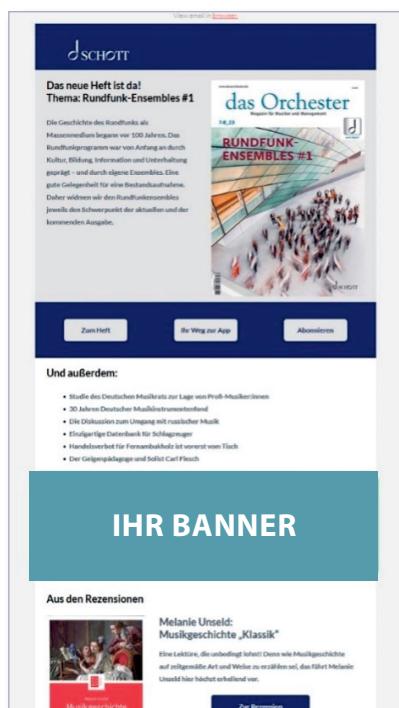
View email in browser

SCHOTT

Das neue Heft ist da!
Thema: Rundfunk-Ensembles #1

Die Geschichte des Rundfunks als Massenmedium begann vor 100 Jahren. Das Rundfunkprogramm war von Anfang an durch Kultur, Bildung, Information und Unterhaltung geprägt – und durch eigene Ensembles. Eine gute Gelegenheit für eine Bestandsaufnahme. Daher widmen wir den Rundfunkensembles jeweils den Schwerpunkt der aktuellen und der kommenden Ausgabe.

das Orchester
Magazin für Musiker und Management
7-8.23
RUNDFUNK-ENSEMBLES #1
SCHOTT

Zum Heft
Ihr Weg zur App
Abonnieren

Und außerdem:

- Studie des Deutschen Musikrats zur Lage von Profi-Musiker:innen
- 30 Jahren Deutscher Musikinstrumentenfond
- Die Diskussion zum Umgang mit russischer Musik
- Einzigartige Datenbank für Schlagmusik
- Handelsverbot für Fernambukholz ist vorerst vom Tisch
- Der Geigenpädagoge und Solist Carl Flesch

IHR BANNER

Aus den Rezensionen

Melanie Unseld:
Musikgeschichte „Klassik"

Eine Lektüre, die unbedingt lohnt! Denn wie Musikgeschichte auf zeitgemäße Art und Weise zu erzählen sei, das führt Melanie Unseld hier höchst erhellend vor.

Musikgeschichte

Zur Rezension